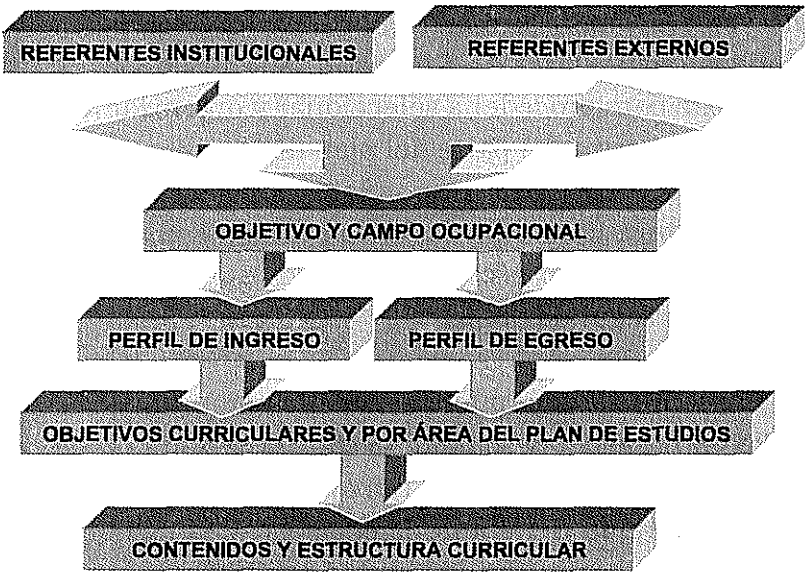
REFERENTES INSTITUCIONALES

REFERENTES EXTERNOS

OBJETIVO Y CAMPO OCUPACIONAL

PERFIL DE INGRESO

PERFIL DE EGRESO

OBJETIVOS CURRICULARES Y POR ÁREA DEL PLAN DE ESTUDIOS

CONTENIDOS Y ESTRUCTURA CURRICULAR